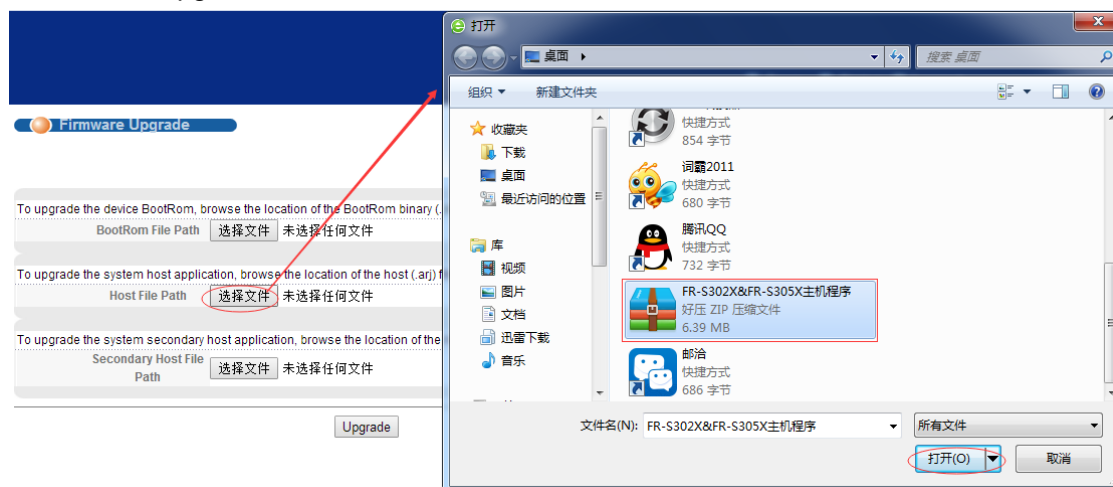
Firmware Upgrade

To upgrade the device BootRom, browse the location of the BootRom binary (.

BootRom File Path 选择文件 未选择任何文件

To upgrade the system host application, browse the location of the host (.arj) f

Host File Path 选择文件 未选择任何文件

To upgrade the system secondary host application, browse the location of the

Secondary Host File Path 选择文件 未选择任何文件

Upgrade

打开

桌面

搜索 桌面

组织 ▾ 新建文件夹

收藏夹
下载
桌面
最近访问的位置

库
视频
图片
文档
迅雷下载
音乐

快捷方式
854 字节

词霸2011
快捷方式
680 字节

腾讯QQ
快捷方式
732 字节

FR-S302X&FR-S305X主机程序
好压 ZIP 压缩文件
6.39 MB

邮洽
快捷方式
686 字节

文件名(N): FR-S302X&FR-S305X主机程序

所有文件

打开(O)

取消